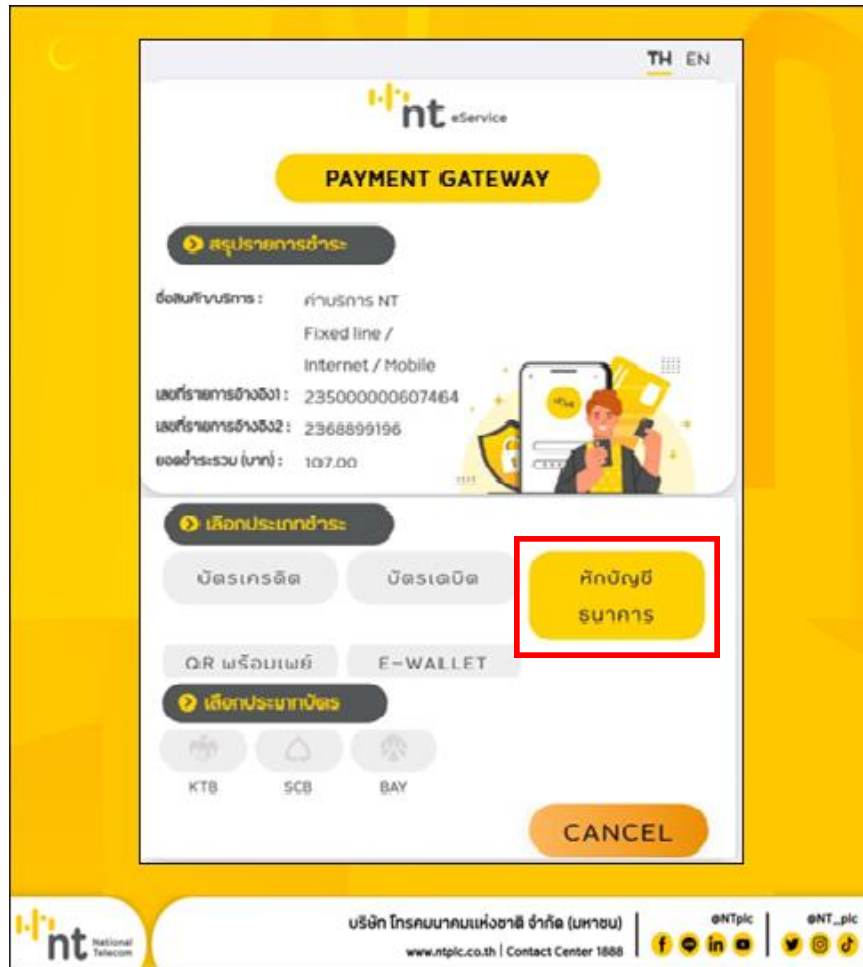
TH EN

nt eService

PAYMENT GATEWAY

สรุปรายการชำระ

ชื่อสินค้า/บริการ : ค่าบริการ NT Fixed line / Internet / Mobile

เลขที่รายการอ้างอิง1 : 235000000607464

เลขที่รายการอ้างอิง2 : 2368899196

ยอดชำระรวม (บาท) : 107.00

เลือกประเภทชำระ

บัตรเครดิต

บัตรเดบิต

หักบัญชีธนาคาร

QR พร้อมเพย์

E-WALLET

เลือกประเภทบัตร

KTB

SCB

BAY

CANCEL

nt National Telecom

บริษัท โทรคมนาคมแห่งชาติ จำกัด (มหาชน)

www.ntplc.co.th | Contact Center 1888

@NTplc

@NT_plc